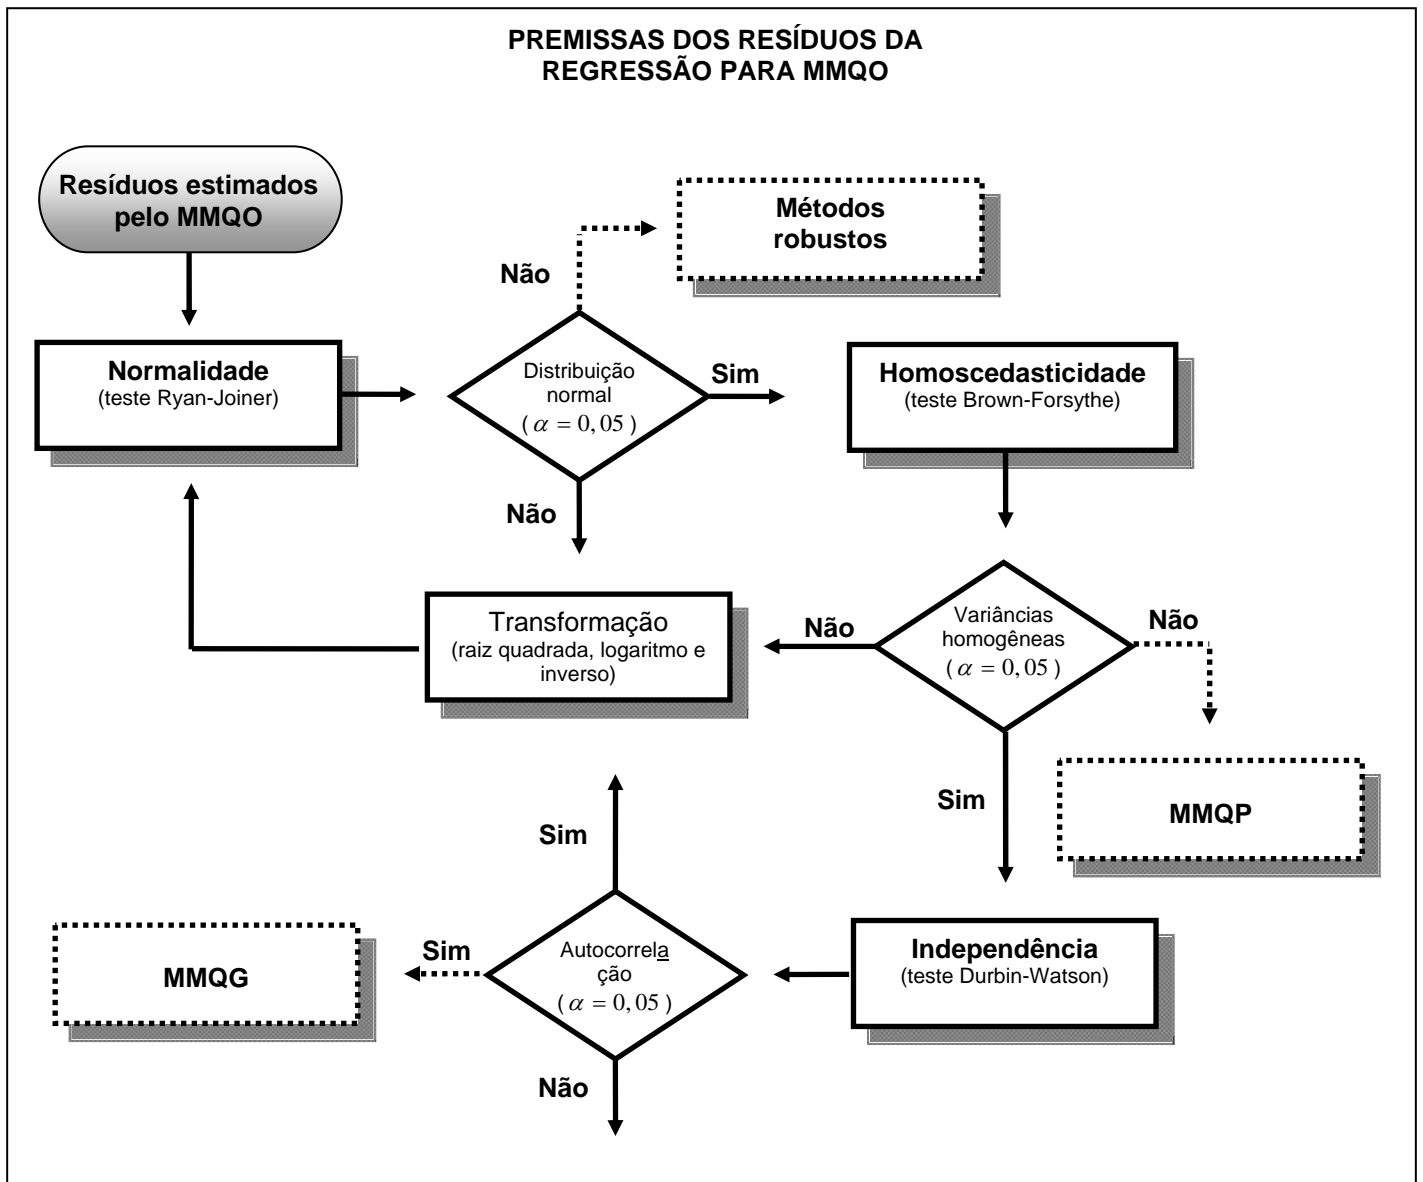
PREMISSAS DOS RESÍDUOS DA REGRESSÃO PARA MMQO

Resíduos estimados pelo MMQO

Não

Métodos robustos

Normalidade
(teste Ryan-Joiner)

Distribuição normal
( $\alpha = 0,05$ )

Sim

Homoscedasticidade
(teste Brown-Forsythe)

Não

Transformação
(raiz quadrada, logaritmo e inverso)

Não

Variâncias homogêneas
( $\alpha = 0,05$ )

Não

Sim

MMQP

Sim

Sim

MMQG

Autocorrelação
( $\alpha = 0,05$ )

Independência
(teste Durbin-Watson)

Não